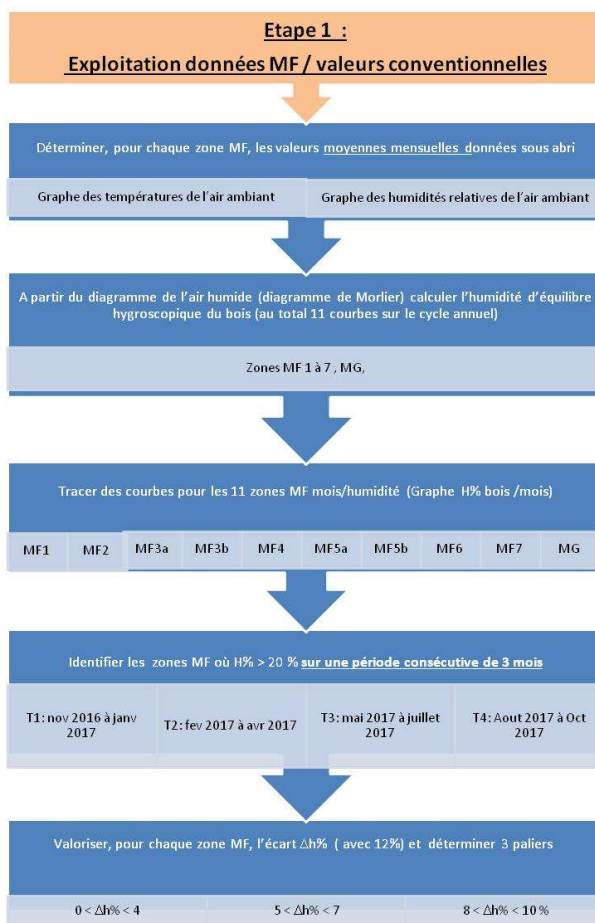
Etape 1 :
Exploitation données MF / valeurs conventionnelles

Déterminer, pour chaque zone MF, les valeurs moyennes mensuelles données sous abri

Graphe des températures de l'air ambiant

Graphe des humidités relatives de l'air ambiant

A partir du diagramme de l'air humide (diagramme de Morlier) calculer l'humidité d'équilibre hygroscopique du bois (au total 11 courbes sur le cycle annuel)

Zones MF 1 à 7 , MG,

Tracer des courbes pour les 11 zones MF mois/humidité (Graphe H% bois /mois)

| MF1 | MF2 | MF3a | MF3b | MF4 | MF5a | MF5b | MF6 | MF7 | MG |
|---|---|---|---|---|---|---|---|---|---|

Identifier les zones MF où H% > 20 % sur une période consécutive de 3 mois

| T1: nov 2016 à janv 2017 | T2: fev 2017 à avr 2017 | T3: mai 2017 à juillet 2017 | T4: Aout 2017 à Oct 2017 |
|---|---|---|---|

Valoriser, pour chaque zone MF, l'écart $\Delta h\%$ ( avec 12%) et déterminer 3 paliers

| $0 < \Delta h\% < 4$ | $5 < \Delta h\% < 7$ | $8 < \Delta h\% < 10\ \%$ |
|---|---|---|